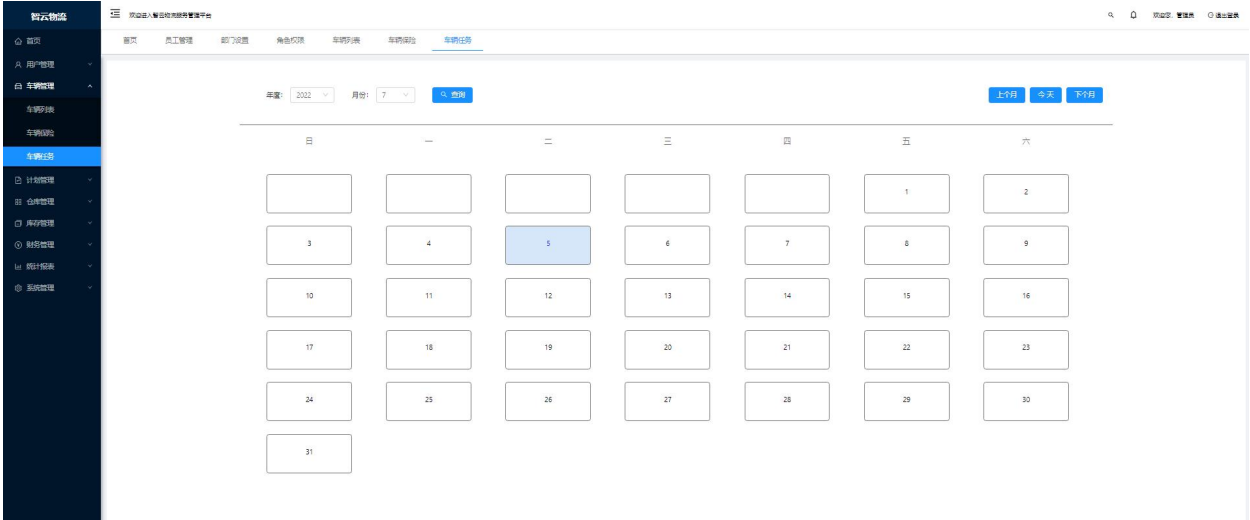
智云物流

欢迎进入智云物流服务管理平台

欢迎您, 管理员 退出登录

首页
用户管理
车辆管理
车辆列表
车辆保险
车辆任务
计划管理
仓库管理
库存管理
财务管理
统计报表
系统管理

首页 员工管理 部门设置 角色权限 车辆列表 车辆保险 车辆任务

年度: 2022 月份: 7 查询

上个月 今天 下个月

| 日 | 一 | 二 | 三 | 四 | 五 | 六 |
|---|---|---|---|---|---|---|
| | | | | | 1 | 2 |
| 3 | 4 | 5 | 6 | 7 | 8 | 9 |
| 10 | 11 | 12 | 13 | 14 | 15 | 16 |
| 17 | 18 | 19 | 20 | 21 | 22 | 23 |
| 24 | 25 | 26 | 27 | 28 | 29 | 30 |
| 31 | | | | | | |